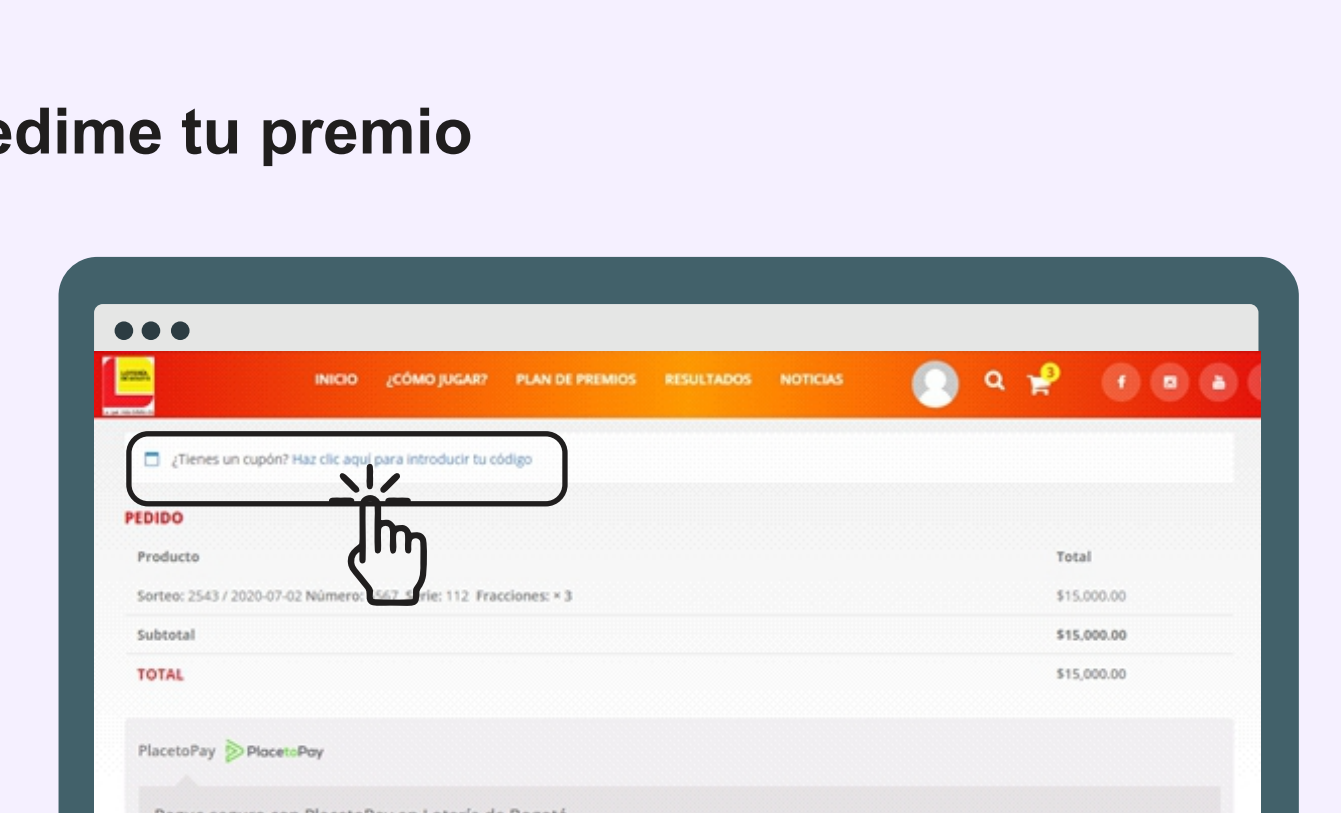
edime tu premio

INICIO ¿CÓMO JUGAR? PLAN DE PREMIOS RESULTADOS NOTICIAS

3

¿Tienes un cupón? Haz clic aquí para introducir tu código

PEDIDO

| Producto | Total |
|---|---|
| Sorteo: 2543 / 2020-07-02 Número: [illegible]567 S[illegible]rie: 112 Fracciones: × 3 | $15,000.00 |
| Subtotal | $15,000.00 |
| TOTAL | $15,000.00 |

PlacetoPay PlacetoPay

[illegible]